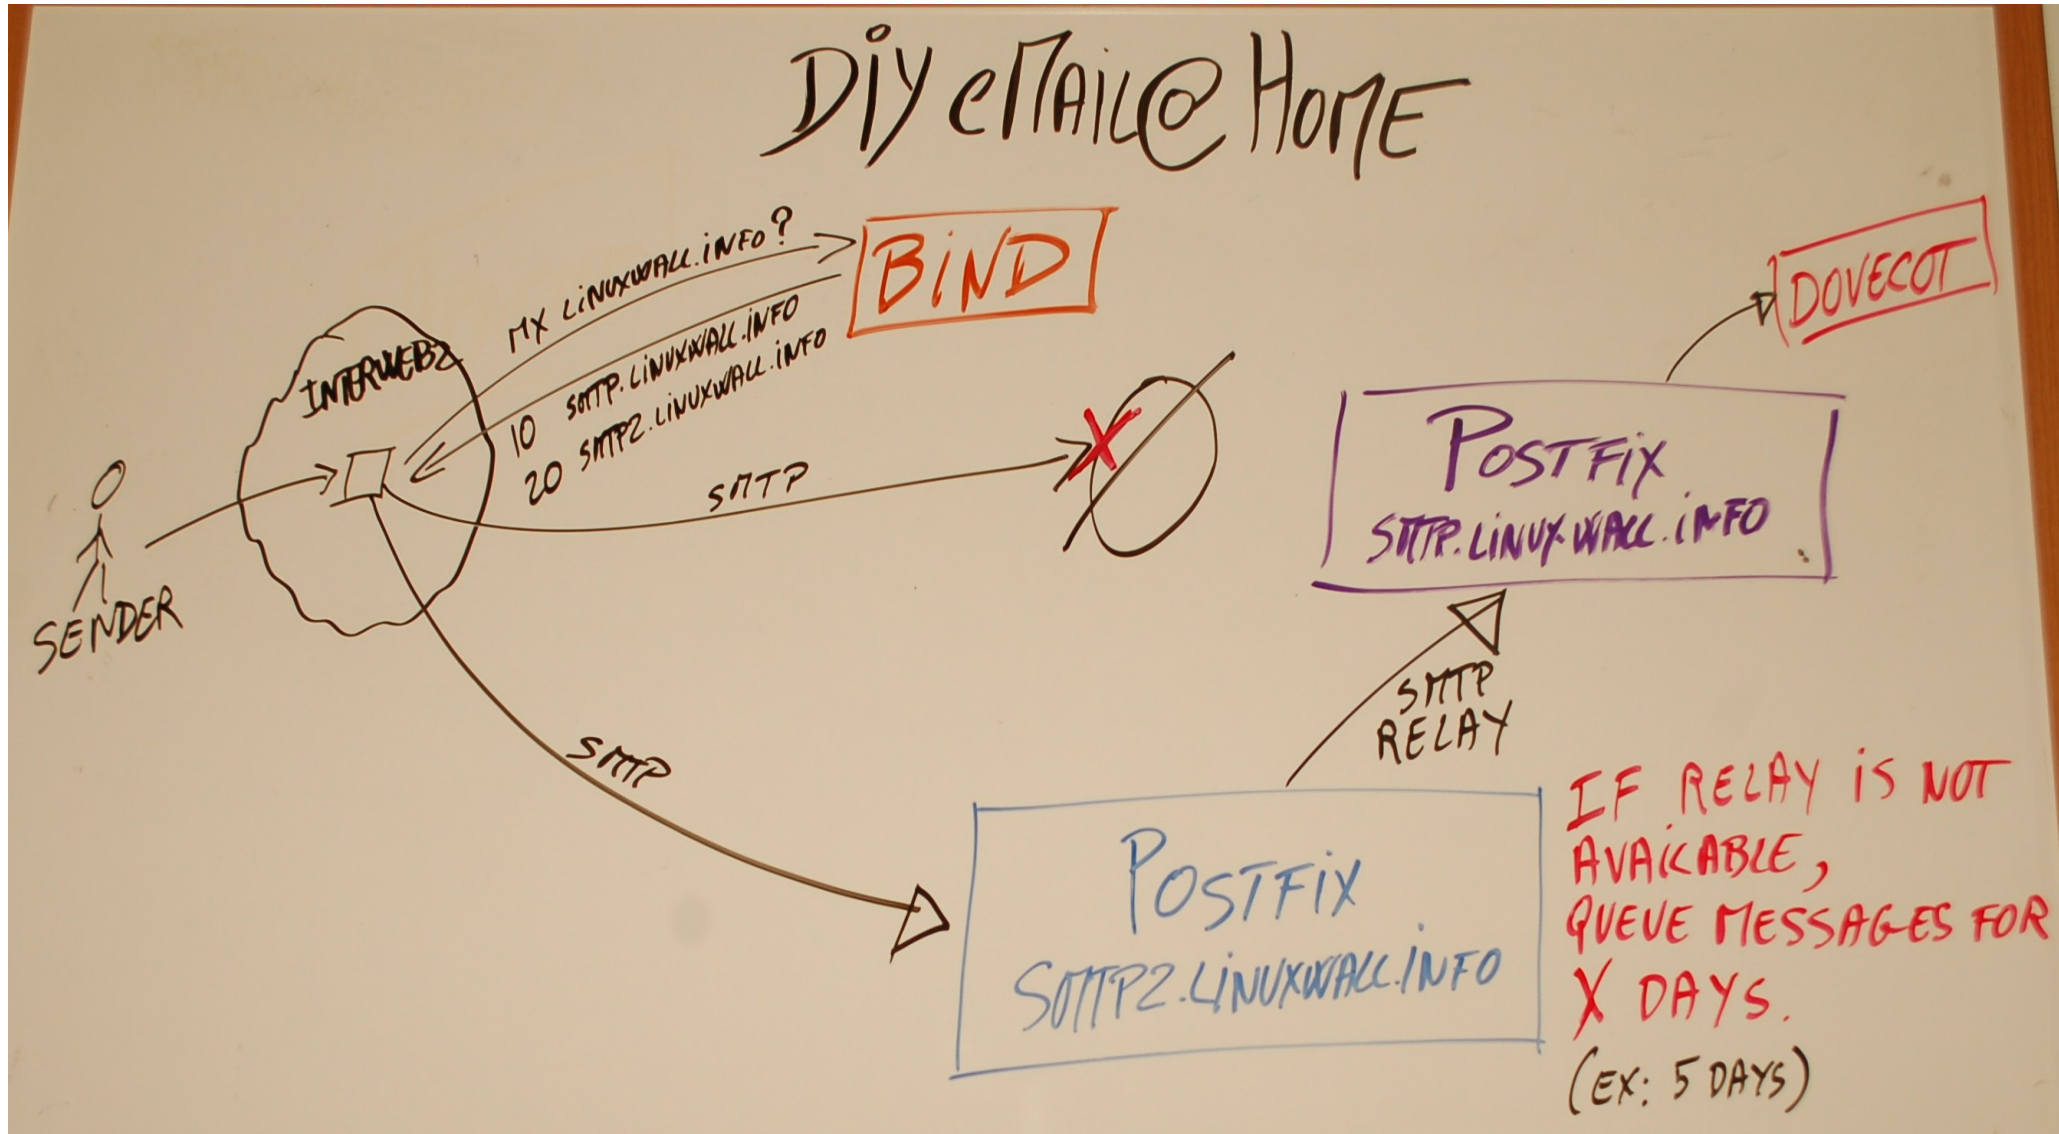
DIY eMail@Home

MX LINUXWALL.INFO?

BIND

10 SMTP.LINUXWALL.INFO
20 SMTP2.LINUXWALL.INFO

INTERWEBZ

SENDER

SMTP

DOVECOT

POSTFIX
SMTP.LINUX.WALL.INFO

SMTP
RELAY

SMTP

POSTFIX
SMTP2.LINUXWALL.INFO

IF RELAY IS NOT AVAILABLE, QUEUE MESSAGES FOR X DAYS.
(EX: 5 DAYS)